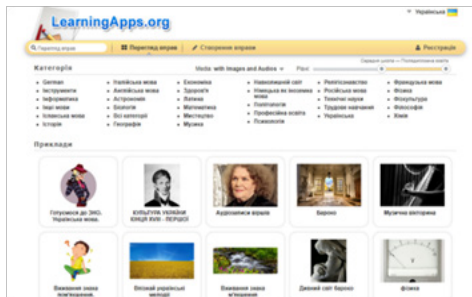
LearningApps.org

Українська

Перегляд вправ

Перегляд вправ

Створення вправ

Реєстрація

Категорія

Vіdeo: with Images and Audios

Рівні

German

Інструменти

Інформатика

Ігрі вправ

Іспанська мова

Історія

Італійська мова

Англійська мова

Астрономія

Біологія

Всі категорії

Географія

Економіка

Здоров'я

Латина

Математика

Мистецтво

Музика

Навколишній світ

Німецька як іноземна мова

Політологія

Професійна освіта

Психологія

Релігієзнавство

Російська мова

Технічні науки

Трудове навчання

Українська

Французька мова

Фізика

Фізкультура

Філософія

Хімія

Приклади

Готуємося до ЗНО. Українська мова.

КУЛЬТУРА УКРАЇНИ КІНЦЯ XVIII - ПЕРШОЇ

Аудіозапис вправ

Бароко

Музична вікторина

Вживання знака пом'якшення.

Вікторина з української мелодії

Вживання знака м'якшення

Дивний світ бароко

Фізика